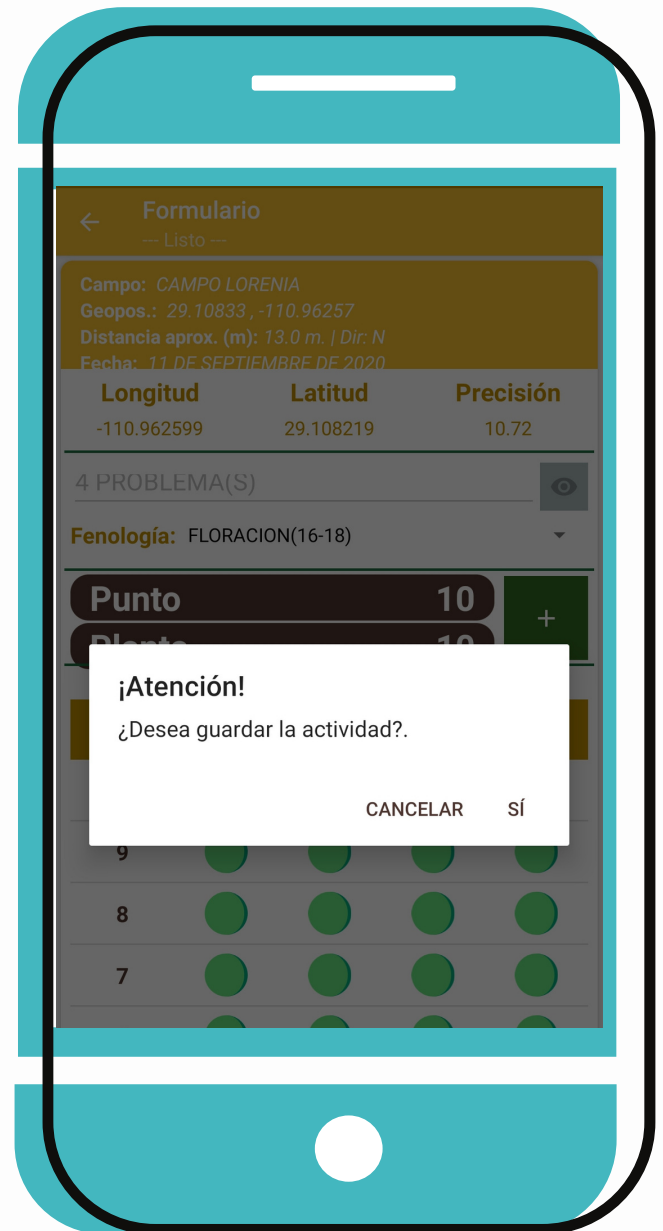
Formulario
--- Listo ---

Campo: CAMPO LORENIA
Geopos.: 29.10833 , -110.96257
Distancia aprox. (m): 13.0 m. | Dir: N
Fecha: 11 DE SEPTIEMBRE DE 2020

| Longitud | Latitud | Precisión |
|---|---|---|
| -110.962599 | 29.108219 | 10.72 |

4 PROBLEMA(S)

Fenología: FLORACION(16-18)

Punto 10
Planta 10
+

¡Atención!
¿Desea guardar la actividad?.
CANCELAR SÍ

9
8
7